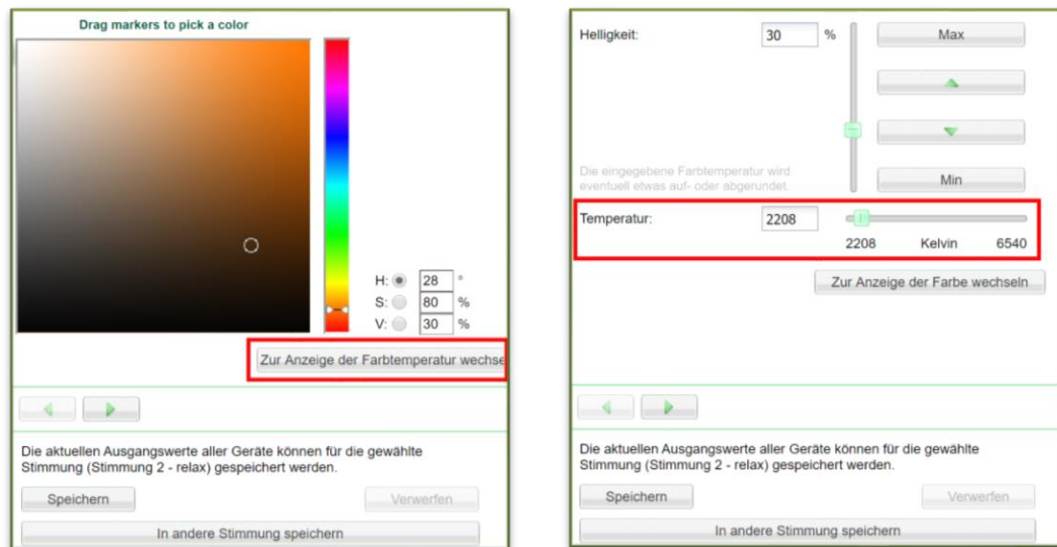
Drag markers to pick a color

H: 28 °
S: 80 %
V: 30 %

Zur Anzeige der Farbtemperatur wechse

Die aktuellen Ausgangswerte aller Geräte können für die gewählte Stimmung (Stimmung 2 - relax) gespeichert werden.

Speichern

Verwerfen

In andere Stimmung speichern

Helligkeit: 30 %

Max

Die eingegebene Farbtemperatur wird eventuell etwas auf- oder abgerundet.

Min

Temperatur: 2208

2208 Kelvin 6540

Zur Anzeige der Farbe wechseln

Die aktuellen Ausgangswerte aller Geräte können für die gewählte Stimmung (Stimmung 2 - relax) gespeichert werden.

Speichern

Verwerfen

In andere Stimmung speichern